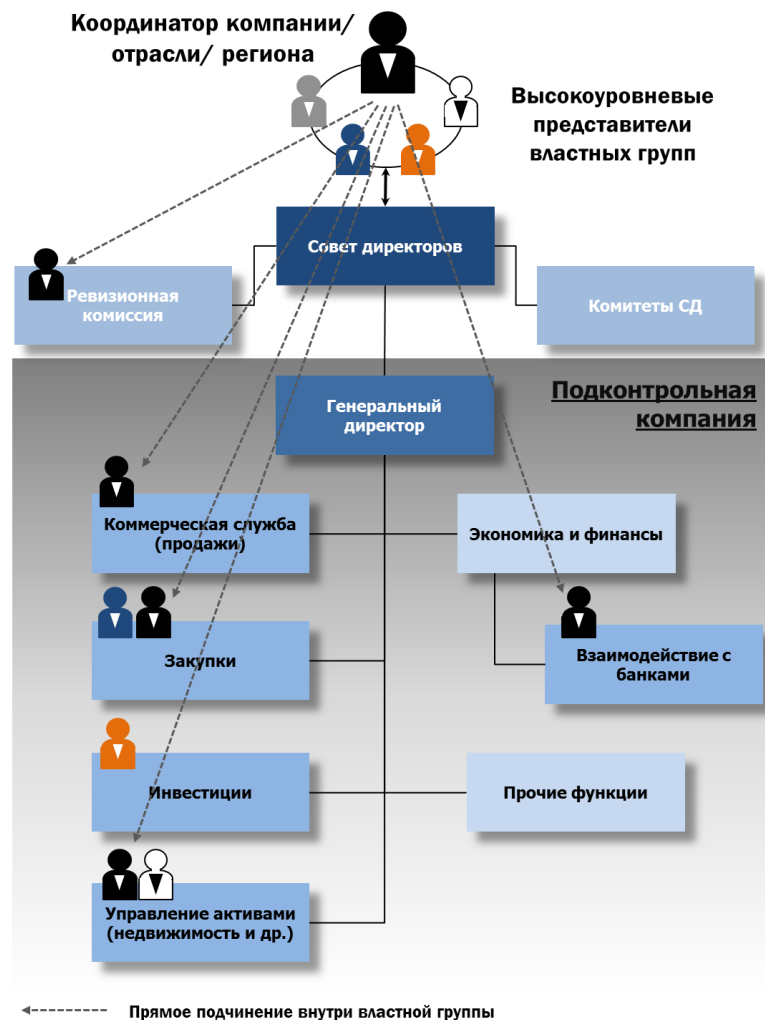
Координатор компании/ отрасли/ региона

Высокоуровневые представители властных групп

Совет директоров

Ревизионная комиссия

Комитеты СД

Подконтрольная компания

Генеральный директор

Коммерческая служба (продажи)

Экономика и финансы

Закупки

Взаимодействие с банками

Инвестиции

Прочие функции

Управление активами (недвижимость и др.)

Прямое подчинение внутри властной группы